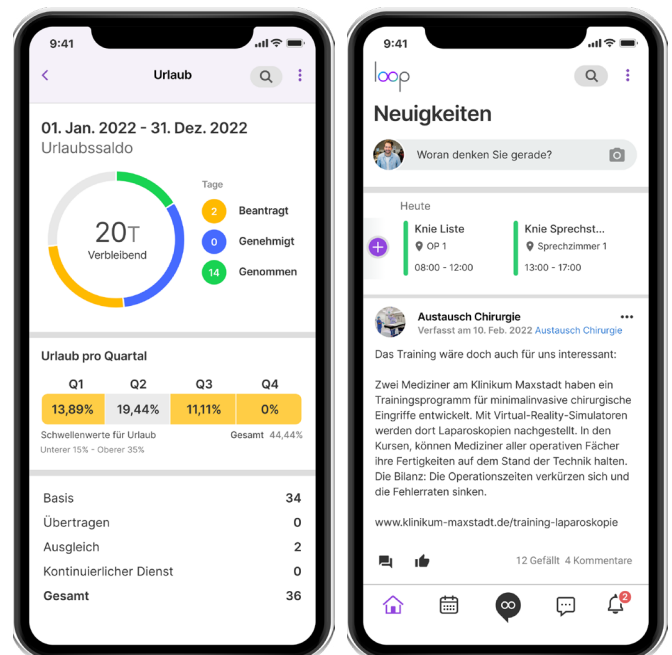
9:41

Urlaub

01. Jan. 2022 - 31. Dez. 2022
Urlaubssaldo

20T
Verbleibend

Tage
2 Beantragt
0 Genehmigt
14 Genommen

Urlaub pro Quartal

| Q1 | Q2 | Q3 | Q4 |
|---|---|---|---|
| 13,89% | 19,44% | 11,11% | 0% |

Schwellenwerte für Urlaub
Unterer 15% - Oberer 35%
Gesamt 44,44%

Basis 34
Übertragen 0
Ausgleich 2
Kontinuierlicher Dienst 0
Gesamt 36

9:41

loop

Neuigkeiten

Woran denken Sie gerade?

Heute

Knie Liste
OP 1
08:00 - 12:00

Knie Sprechst...
Sprechzimmer 1
13:00 - 17:00

Austausch Chirurgie
Verfasst am 10. Feb. 2022 Austausch Chirurgie

Das Training wäre doch auch für uns interessant:

Zwei Mediziner am Klinikum Maxstadt haben ein Trainingsprogramm für minimalinvasive chirurgische Eingriffe entwickelt. Mit Virtual-Reality-Simulatoren werden dort Laparoskopien nachgestellt. In den Kursen, können Mediziner aller operativen Fächer ihre Fertigkeiten auf dem Stand der Technik halten. Die Bilanz: Die Operationszeiten verkürzen sich und die Fehlerraten sinken.

www.klinikum-maxstadt.de/training-laparoskopie

12 Gefällt 4 Kommentare

2